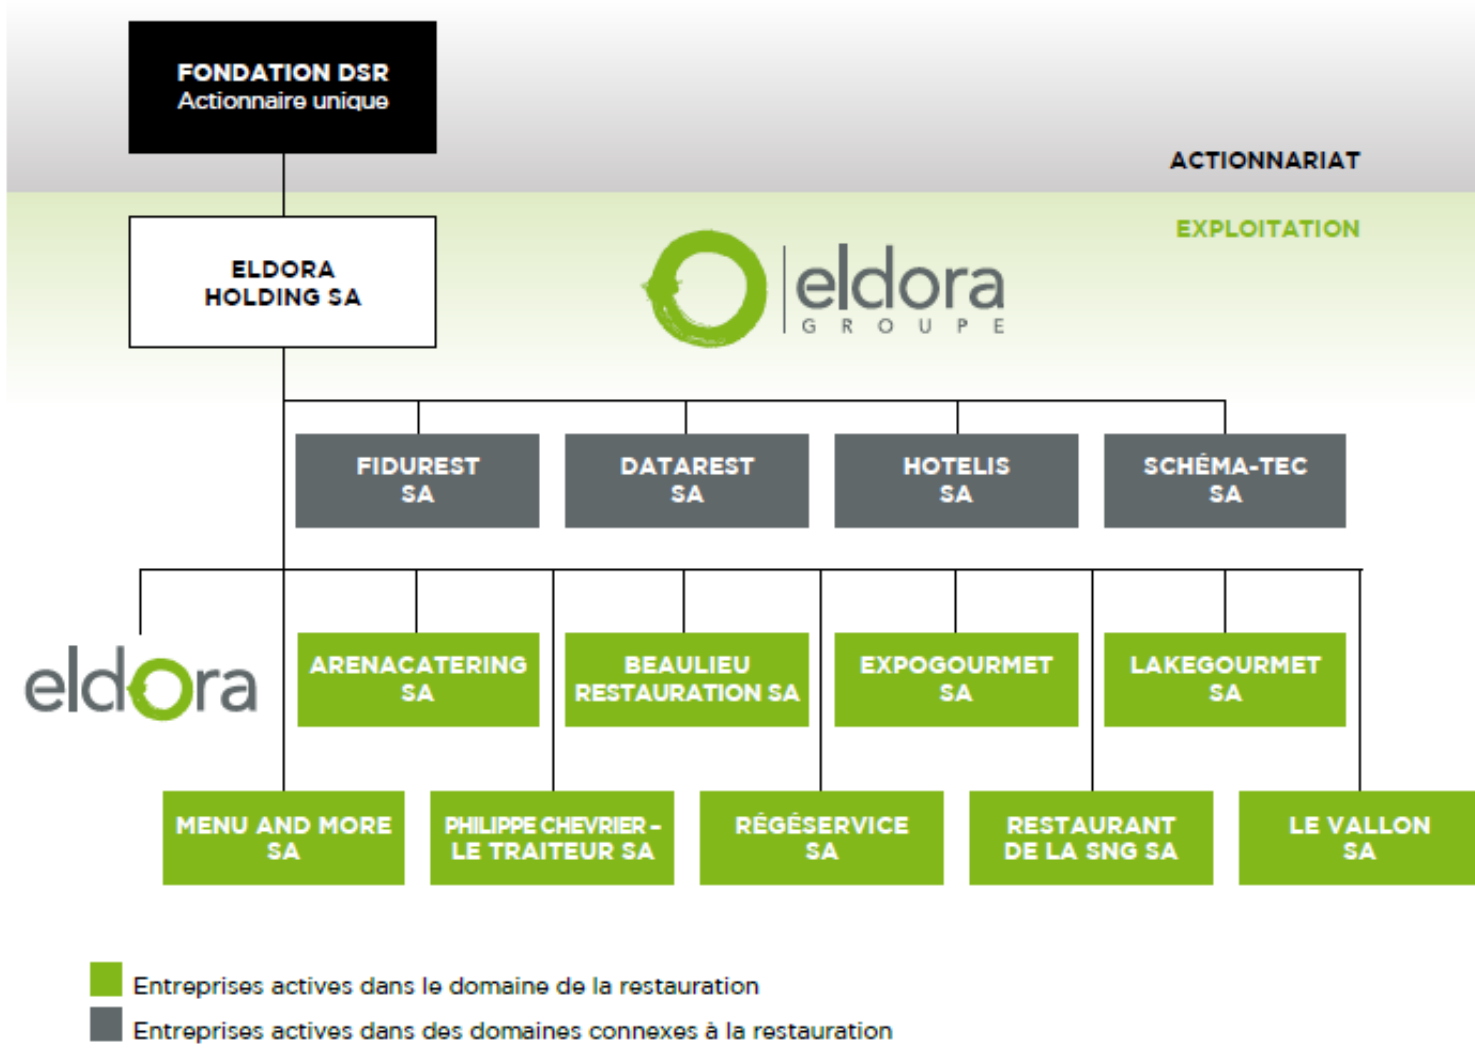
FONDATION DSR
Actionnaire unique

ACTIONNARIAT

EXPLOITATION

ELDORA
HOLDING SA

eldora
GROUPE

FIDUREST
SA

DATAREST
SA

HOTELIS
SA

SCHÉMA-TEC
SA

eldora

ARENACATERING
SA

BEAULIEU
RESTAURATION SA

EXPOGOURMET
SA

LAKEGOURMET
SA

MENU AND MORE
SA

PHILIPPE CHEVRIER –
LE TRAITEUR SA

RÉGÉSERVICE
SA

RESTAURANT
DE LA SNG SA

LE VALLON
SA

Entreprises actives dans le domaine de la restauration

Entreprises actives dans des domaines connexes à la restauration